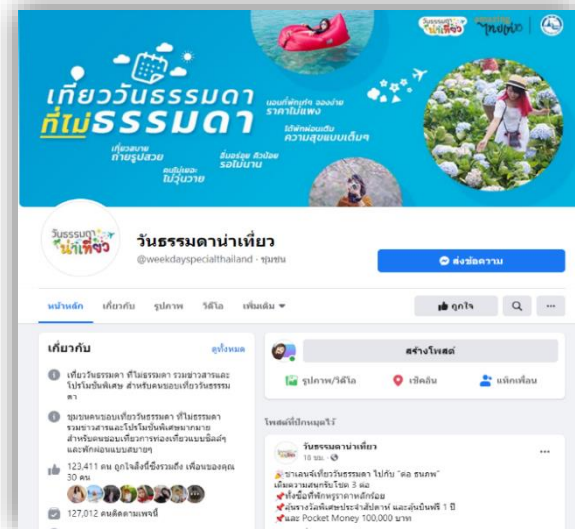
วันธรรมดา น่าเที่ยว

Amazing Thailand

เที่ยววันธรรมดา ที่ไม่ธรรมดา

เที่ยวสบาย ถ่ายรูปสวย

คนไม่แออัด ไม่วุ่นวาย

ชิลล์ชิลล์ ฟินได้ รอไม่นาน

ทั้งโปรที่พักถูกๆ จองง่าย ราคาไม่แพง

ได้พักผ่อนเต็ม ความสุขแบบเต็มๆ

วันธรรมดา น่าเที่ยว

วันธรรมดาน่าเที่ยว

@weekdayspecialthailand · ชุมชน

ส่งข้อความ

หน้าหลัก เกี่ยวกับ รูปภาพ วิดีโอ เพิ่มเติม ▾

ถูกใจ

...

เกี่ยวกับ

ดูทั้งหมด

เที่ยววันธรรมดา ที่ไม่ธรรมดา รวมข่าวสารและโปรโมชั่นพิเศษ สำหรับคนชอบเที่ยววันธรรมดา

ชุมชนคนชอบเที่ยววันธรรมดา ที่ไม่ธรรมดา รวมข่าวสารและโปรโมชั่นพิเศษมากมาย สำหรับคนชอบเที่ยวการท่องเที่ยวแบบชิลล์ๆ และพักผ่อนแบบสบายๆ

123,411 คน ถูกใจสิ่งนี้รวมถึง เพื่อนของคุณ 30 คน

127,012 คนติดตามเพจนี้

สร้างโพสต์

รูปภาพ/วิดีโอ

เช็คอิน

แท็กเพื่อน

โพสต์ที่ปักหมุดไว้

วันธรรมดาน่าเที่ยว

18 ชม. ·

ชาเลนจ์เที่ยววันธรรมดา ไปกับ "ตอ ธนภพ"

เติมความสนุกรับโชค 3 ต่อ

ทั้งข้อที่พักหรูราคาหลักร้อย

ลุ้นรางวัลพิเศษประจำสัปดาห์ และลุ้นบินฟรี 1 ปี

และ Pocket Money 100,000 บาท